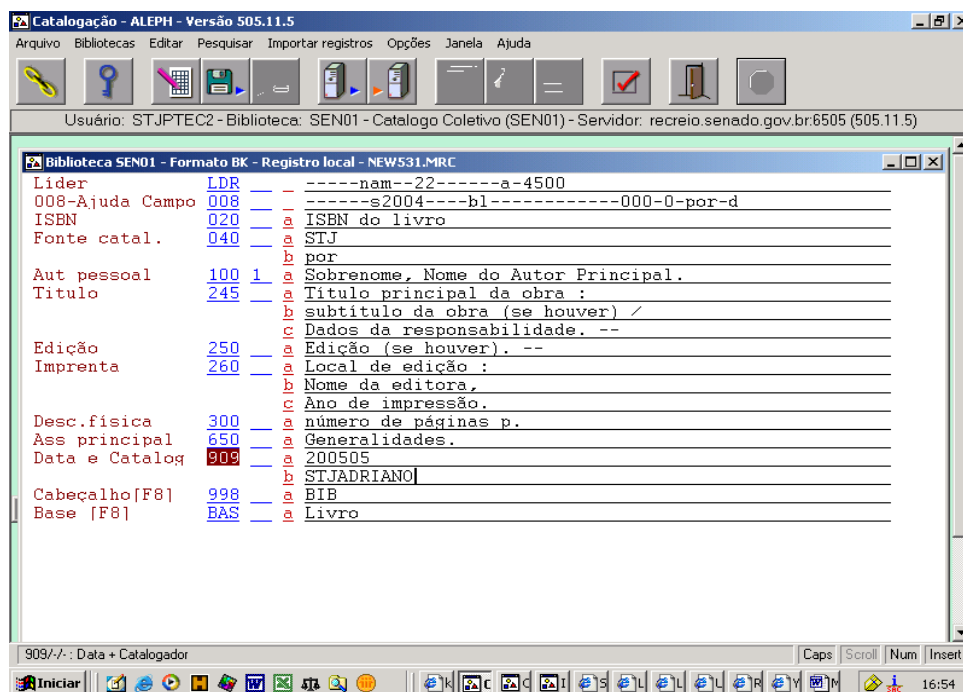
Catalogação - ALEPH - Versão 505.11.5

Arquivo Bibliotecas Editar Pesquisar Importar registros Opções Janela Ajuda

Usuário: STJPTEC2 - Biblioteca: SEN01 - Catalogo Coletivo (SEN01) - Servidor: recreio.senado.gov.br:6505 (505.11.5)

Biblioteca SEN01 - Formato BK - Registro local - NEW531.MRC

| | | | | |
|---|---|---|---|---|
| Líder | LDR | | | -----nam--22------a-4500 |
| 008-Ajuda Campo | 008 | | | ------s2004----bl------------000-0-por-d |
| ISBN | 020 | | a | ISBN do livro |
| Fonte catal. | 040 | | a | STJ |
| | | | b | por |
| Aut pessoal | 100 | 1 | a | Sobrenome, Nome do Autor Principal. |
| Titulo | 245 | | a | Título principal da obra : |
| | | | b | subtítulo da obra (se houver) / |
| | | | c | Dados da responsabilidade. -- |
| Edição | 250 | | a | Edição (se houver). -- |
| Imprenta | 260 | | a | Local de edição : |
| | | | b | Nome da editora, |
| | | | c | Ano de impressão. |
| Desc.física | 300 | | a | número de páginas p. |
| Ass principal | 650 | | a | Generalidades. |
| Data e Catalog | 909 | | a | 200505 |
| | | | b | STJADRIANO |
| Cabeçalho[F8] | 998 | | a | BIB |
| Base [F8] | BAS | | a | Livro |

909/-/- : Data + Catalogador

Caps Scroll Num Insert

Iniciar

16:54